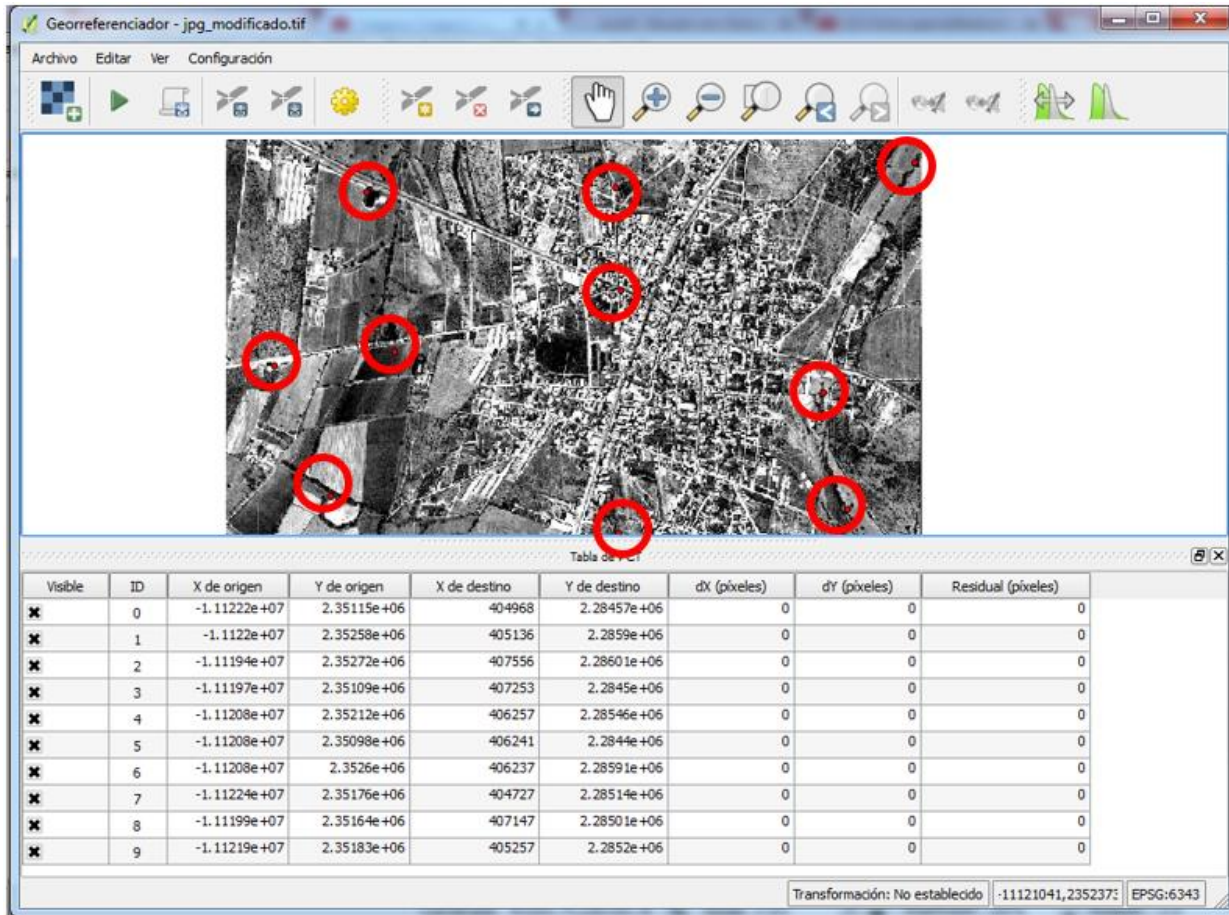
Georreferenciador - jpg_modificado.tif

Archivo Editar Ver Configuración

Tabla de PCT

| Visible | ID | X de origen | Y de origen | X de destino | Y de destino | dX (píxeles) | dY (píxeles) | Residual (píxeles) |
|---|---|---|---|---|---|---|---|---|
| ✖ | 0 | -1.11222e+07 | 2.35115e+06 | 404968 | 2.28457e+06 | 0 | 0 | 0 |
| ✖ | 1 | -1.1122e+07 | 2.35258e+06 | 405136 | 2.2859e+06 | 0 | 0 | 0 |
| ✖ | 2 | -1.11194e+07 | 2.35272e+06 | 407556 | 2.28601e+06 | 0 | 0 | 0 |
| ✖ | 3 | -1.11197e+07 | 2.35109e+06 | 407253 | 2.2845e+06 | 0 | 0 | 0 |
| ✖ | 4 | -1.11208e+07 | 2.35212e+06 | 406257 | 2.28546e+06 | 0 | 0 | 0 |
| ✖ | 5 | -1.11208e+07 | 2.35098e+06 | 406241 | 2.2844e+06 | 0 | 0 | 0 |
| ✖ | 6 | -1.11208e+07 | 2.3526e+06 | 406237 | 2.28591e+06 | 0 | 0 | 0 |
| ✖ | 7 | -1.11224e+07 | 2.35176e+06 | 404727 | 2.28514e+06 | 0 | 0 | 0 |
| ✖ | 8 | -1.11199e+07 | 2.35164e+06 | 407147 | 2.28501e+06 | 0 | 0 | 0 |
| ✖ | 9 | -1.11219e+07 | 2.35183e+06 | 405257 | 2.2852e+06 | 0 | 0 | 0 |

Transformación: No establecido | -11121041,2352373 | EPSG:6343